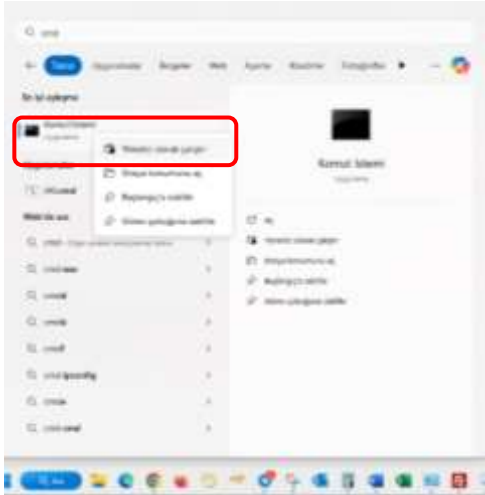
cmd

Tümü Uygulamalar Belgeler Web Ayarlar Klasörler Fotoğraflar

En iyi eşleşme

Komut İstemi
Uygulama

Yönetici olarak çalıştır

Dosya konumunu aç

Başlangıç'a sabitle

Görev çubuğuna sabitle

Web'de ara

cmd

Komut İstemi
Uygulama

Aç

Yönetici olarak çalıştır

Dosya konumunu aç

Başlangıç'a sabitle

Görev çubuğuna sabitle